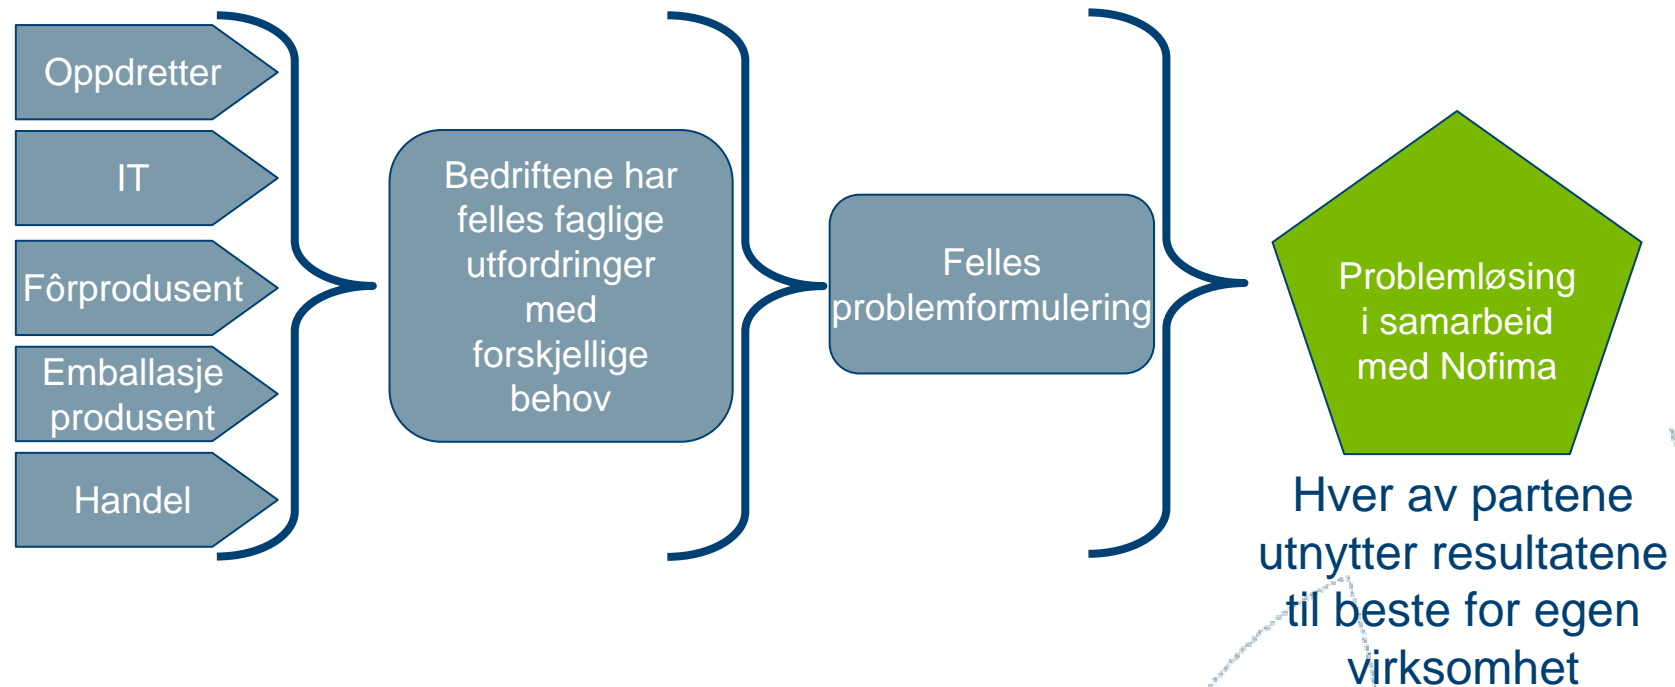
Oppdretter

IT

Fôrprodusent

Emballasje produsent

Handel

Bedriftene har felles faglige utfordringer med forskjellige behov

Felles problemformulering

Problemløsing i samarbeid med Nofima

Hver av partene utnytter resultatene til beste for egen virksomhet